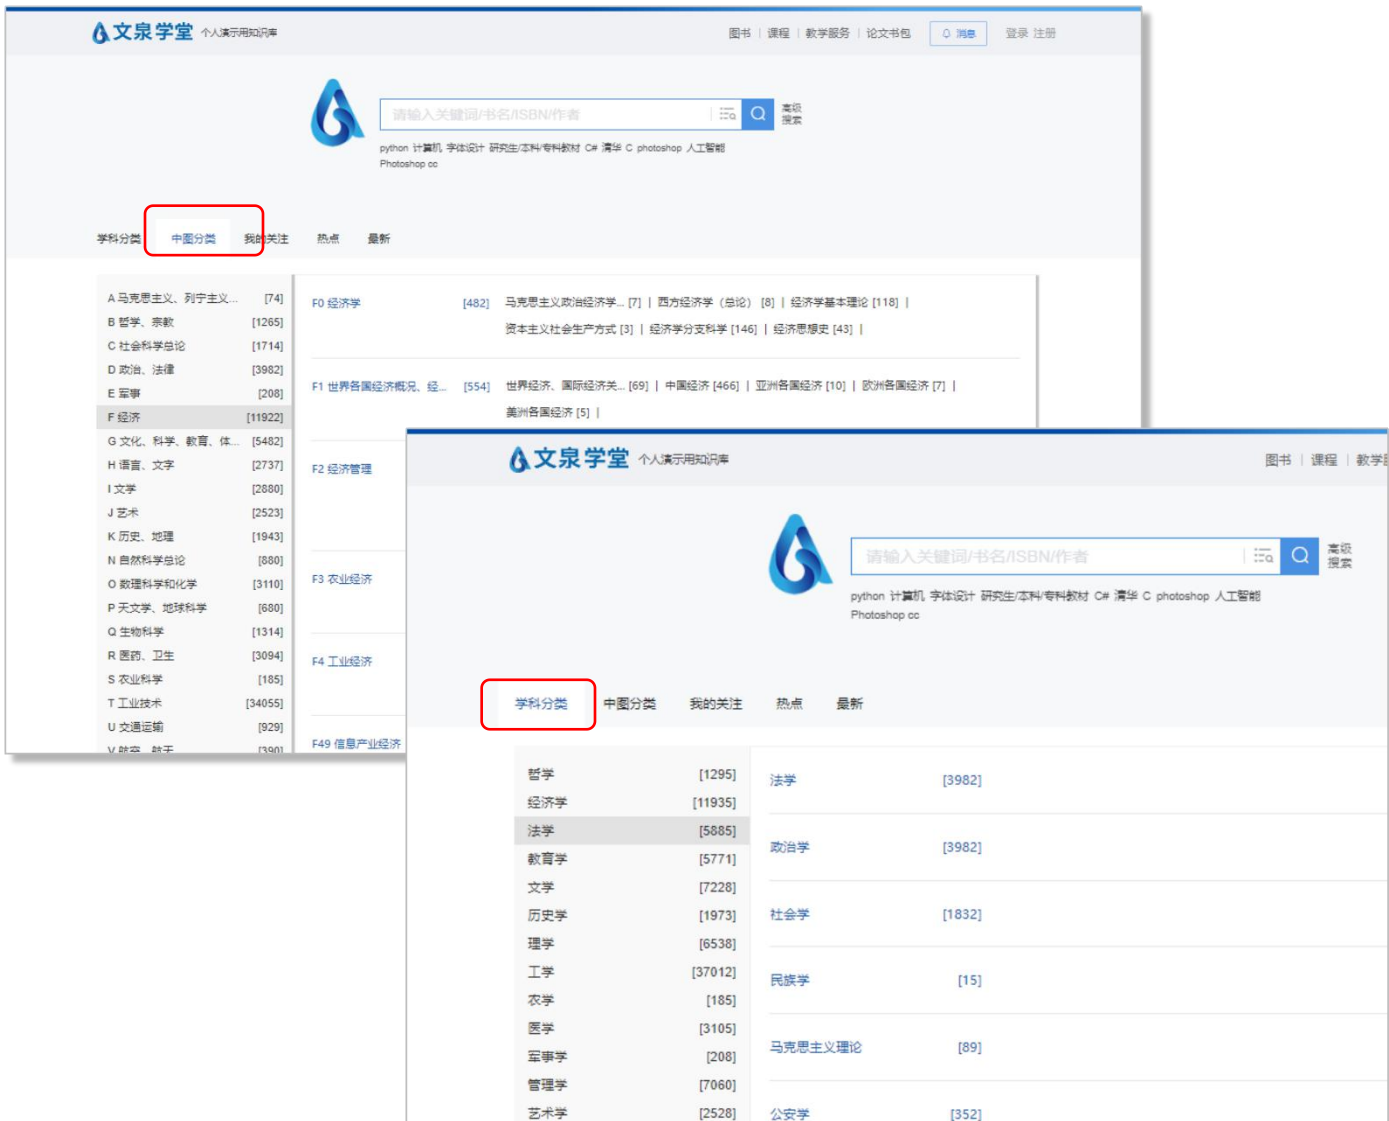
文泉学堂 个人终身用知识库

图书 | 课程 | 教学服务 | 论文书包 消息 登录 注册

请输入关键词/书名/ISBN/作者

高级搜索

python 计算机 字体设计 研究生/本科/专科教材 C# 清华 C photoshop 人工智能 Photoshop cc

学科分类 中图分类 我的关注 热点 最新

A 马克思主义、列宁主义... [74]
B 哲学、宗教 [1265]
C 社会科学总论 [1714]
D 政治、法律 [3982]
E 军事 [208]
F 经济 [11922]
G 文化、科学、教育、体... [5482]
H 语言、文字 [2737]
I 文学 [2880]
J 艺术 [2523]
K 历史、地理 [1943]
N 自然科学总论 [880]
O 数理科学和化学 [3110]
P 天文学、地球科学 [680]
Q 生物科学 [1314]
R 医药、卫生 [3094]
S 农业科学 [185]
T 工业技术 [34055]
U 交通运输 [929]
V 航空、航天 [390]

F0 经济学 [482] 马克思主义政治经济学... [7] | 西方经济学（总论） [8] | 经济学基本理论 [118] | 资本主义社会生产方式 [3] | 经济学分支科学 [146] | 经济思想史 [43] |

F1 世界各国经济概况、经... [554] 世界经济、国际经济关... [69] | 中国经济 [466] | 亚洲各国经济 [10] | 欧洲各国经济 [7] | 美洲各国经济 [5] |

F2 经济管理

F3 农业经济

F4 工业经济

F49 信息产业经济

文泉学堂 个人终身用知识库

图书 | 课程 | 教学服

请输入关键词/书名/ISBN/作者

高级搜索

python 计算机 字体设计 研究生/本科/专科教材 C# 清华 C photoshop 人工智能 Photoshop cc

学科分类 中图分类 我的关注 热点 最新

哲学 [1295]
经济学 [11935]
法学 [5885]
教育学 [5771]
文学 [7228]
历史学 [1973]
理学 [6538]
工学 [37012]
农学 [185]
医学 [3105]
军事学 [208]
管理学 [7060]
艺术学 [2528]

法学 [3982]
政治学 [3982]
社会学 [1832]
民族学 [15]
马克思主义理论 [89]
公安学 [352]